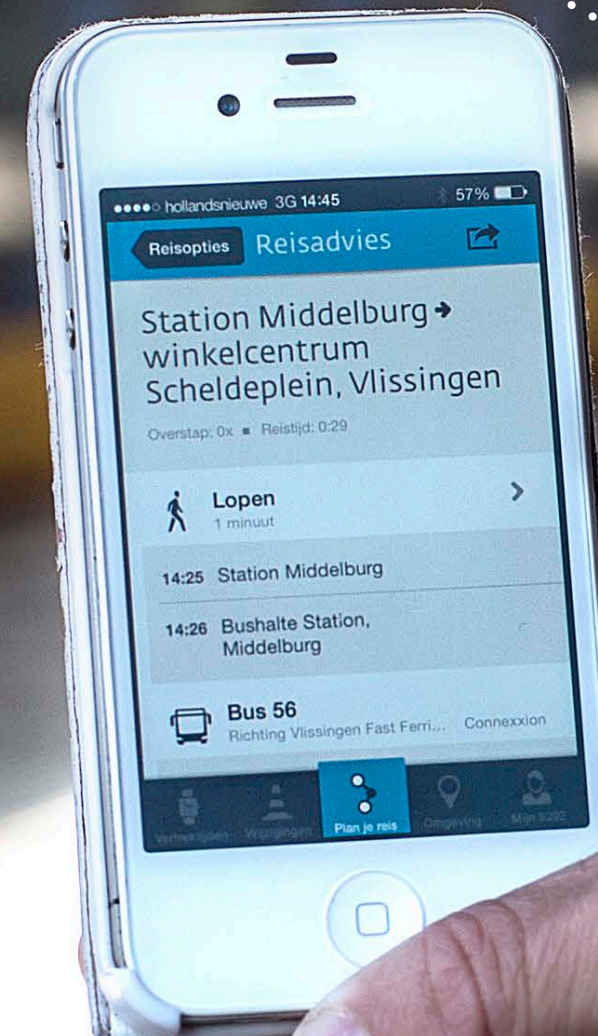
●●●●○ hollandsnieuwe 3G 14:45 57%

Reisopties Reisadvies

Station Middelburg ➔ winkelcentrum Scheldeplein, Vlissingen

Overstap: 0x ■ Reistijd: 0:29

Lopen
1 minuut

14:25 Station Middelburg

14:26 Bushalte Station, Middelburg

Bus 56
Richting Vlissingen Fast Ferri... Connexxion

Vertrektijden Wijzigingen Plan je reis Omgeving Mijn 9292